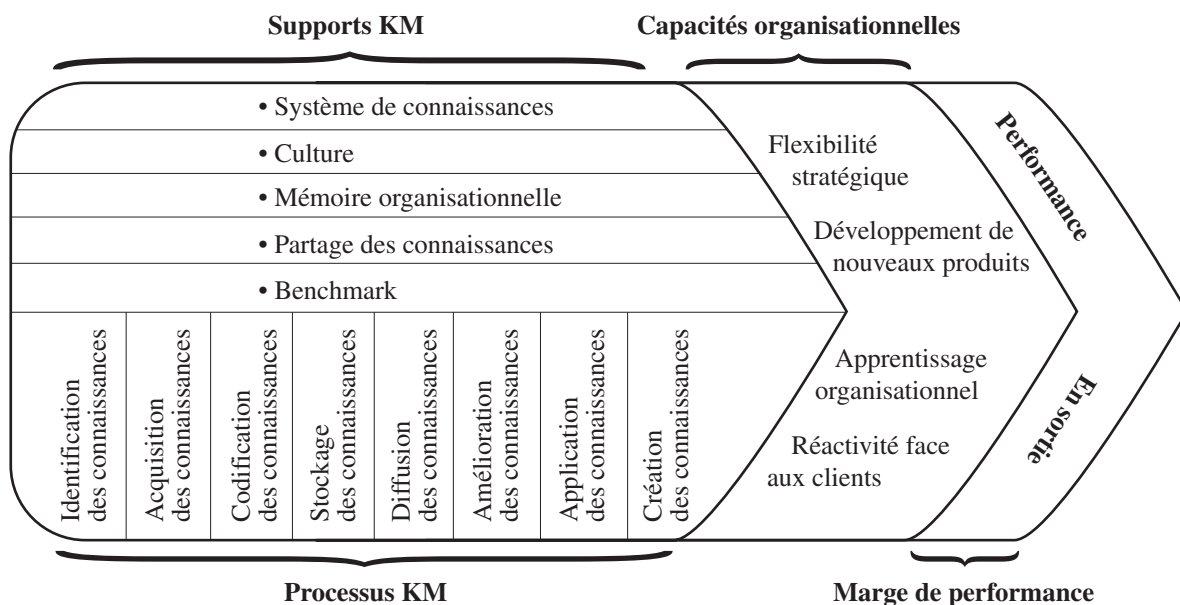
Supports KM

Capacités organisationnelles

• Système de connaissances

• Culture

• Mémoire organisationnelle

• Partage des connaissances

• Benchmark

Identification des connaissances

Acquisition des connaissances

Codification des connaissances

Stockage des connaissances

Diffusion des connaissances

Amélioration des connaissances

Application des connaissances

Création des connaissances

Flexibilité stratégique

Développement de nouveaux produits

Apprentissage organisationnel

Réactivité face aux clients

Performance

En sortie

Processus KM

Marge de performance